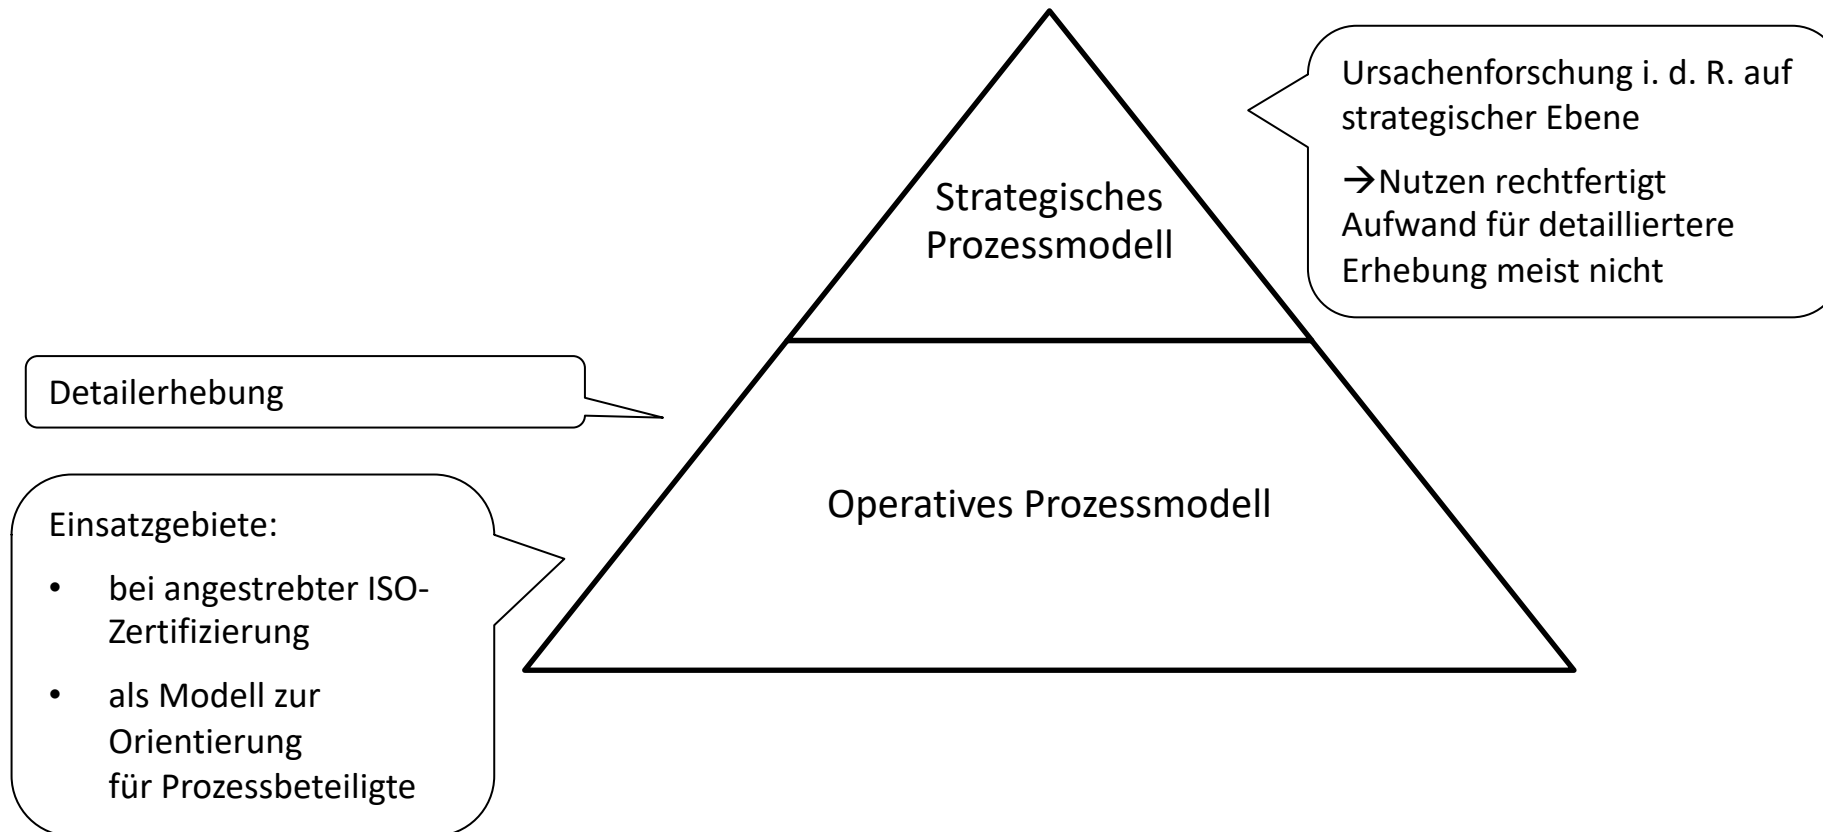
Strategisches Prozessmodell

Ursachenforschung i. d. R. auf strategischer Ebene

→Nutzen rechtfertigt Aufwand für detailliertere Erhebung meist nicht

Detailerhebung

Operatives Prozessmodell

Einsatzgebiete:

- bei angestrebter ISO-Zertifizierung
- als Modell zur Orientierung für Prozessbeteiligte